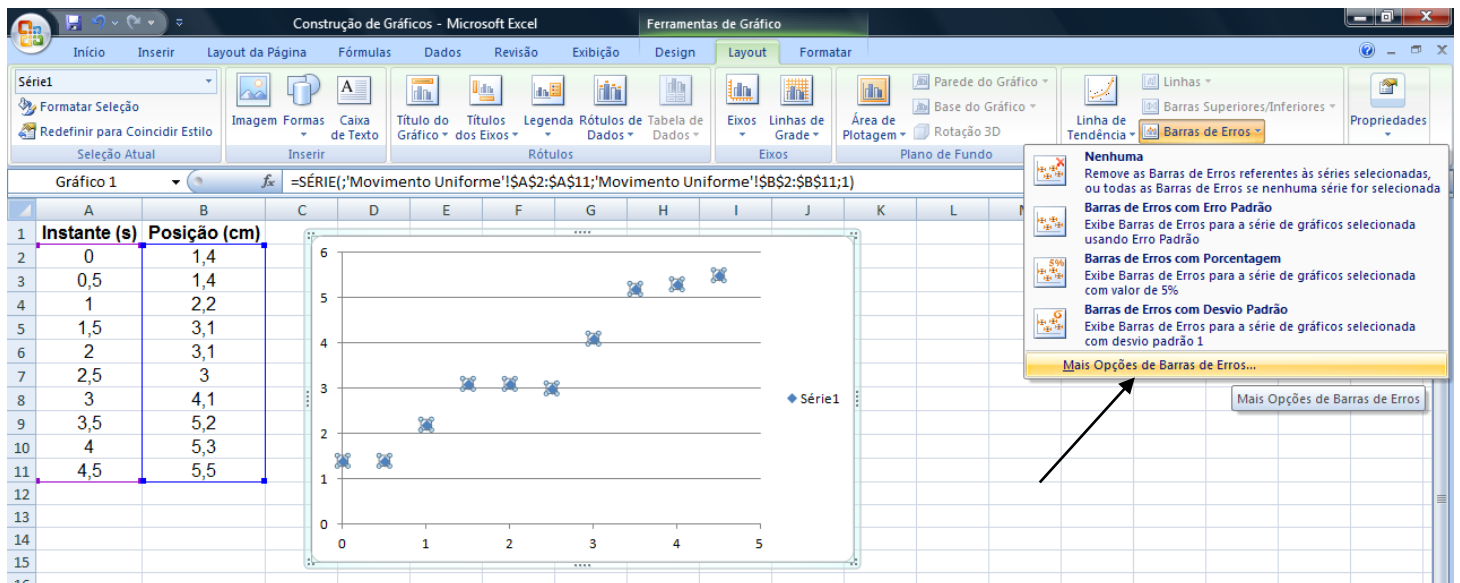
Construção de Gráficos - Microsoft Excel
Ferramentas de Gráfico

Início Inserir Layout da Página Fórmulas Dados Revisão Exibição Design Layout Formatar

Série1
Formatar Seleção
Redefinir para Coincidir Estilo
Seleção Atual

Imagem Formas Caixa de Texto
Inserir

Título do Gráfico Títulos dos Eixos Legenda Rótulos de Dados Tabela de Dados
Rótulos

Eixos Linhas de Grade
Eixos

Área de Plotagem Parede do Gráfico Base do Gráfico Rotação 3D
Plano de Fundo

Linha de Tendência Linhas Barras Superiores/Inferiores Barras de Erros
Propriedades

Gráfico 1
=SÉRIE(;'Movimento Uniforme'!$A$2:$A$11;'Movimento Uniforme'!$B$2:$B$11;1)

| | A | B |
|---|---|---|
| 1 | Instante (s) | Posição (cm) |
| 2 | 0 | 1,4 |
| 3 | 0,5 | 1,4 |
| 4 | 1 | 2,2 |
| 5 | 1,5 | 3,1 |
| 6 | 2 | 3,1 |
| 7 | 2,5 | 3 |
| 8 | 3 | 4,1 |
| 9 | 3,5 | 5,2 |
| 10 | 4 | 5,3 |
| 11 | 4,5 | 5,5 |
| 12 | | |
| 13 | | |
| 14 | | |
| 15 | | |

C D E F G H I J K L M

6
5
4
3
2
1
0
0 1 2 3 4 5
Série1

Nenhuma
Remove as Barras de Erros referentes às séries selecionadas, ou todas as Barras de Erros se nenhuma série for selecionada
Barras de Erros com Erro Padrão
Exibe Barras de Erros para a série de gráficos selecionada usando Erro Padrão
Barras de Erros com Porcentagem
Exibe Barras de Erros para a série de gráficos selecionada com valor de 5%
Barras de Erros com Desvio Padrão
Exibe Barras de Erros para a série de gráficos selecionada com desvio padrão 1
Mais Opções de Barras de Erros...
Mais Opções de Barras de Erros